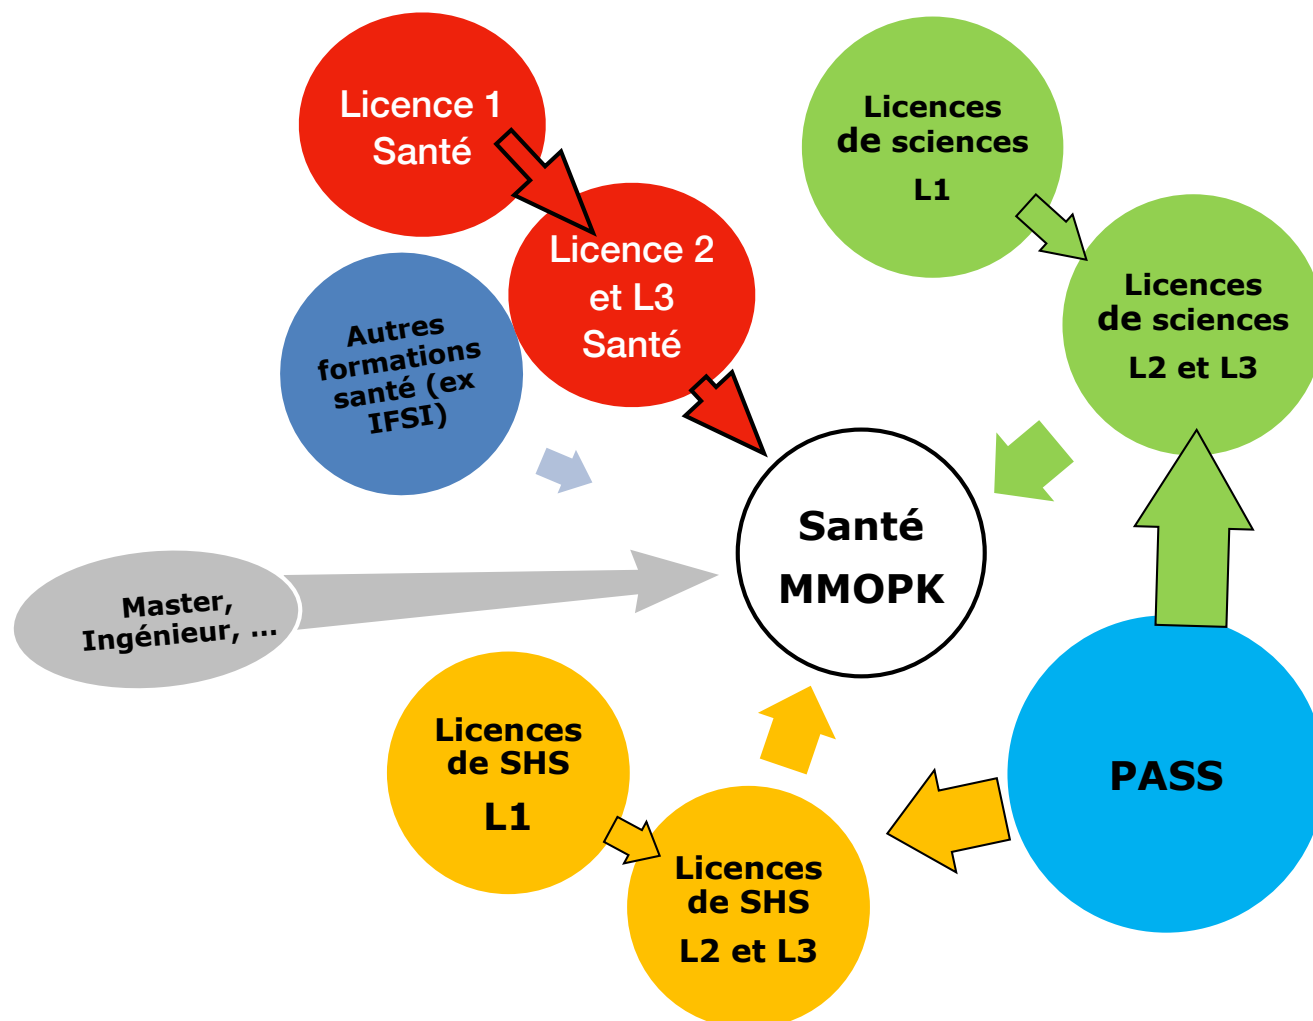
Licence 1 Santé

Licence 2 et L3 Santé

Licences de sciences L1

Licences de sciences L2 et L3

Autres formations santé (ex IFSI)

Santé MMOPK

Master, Ingénieur, ...

PASS

Licences de SHS L1

Licences de SHS L2 et L3